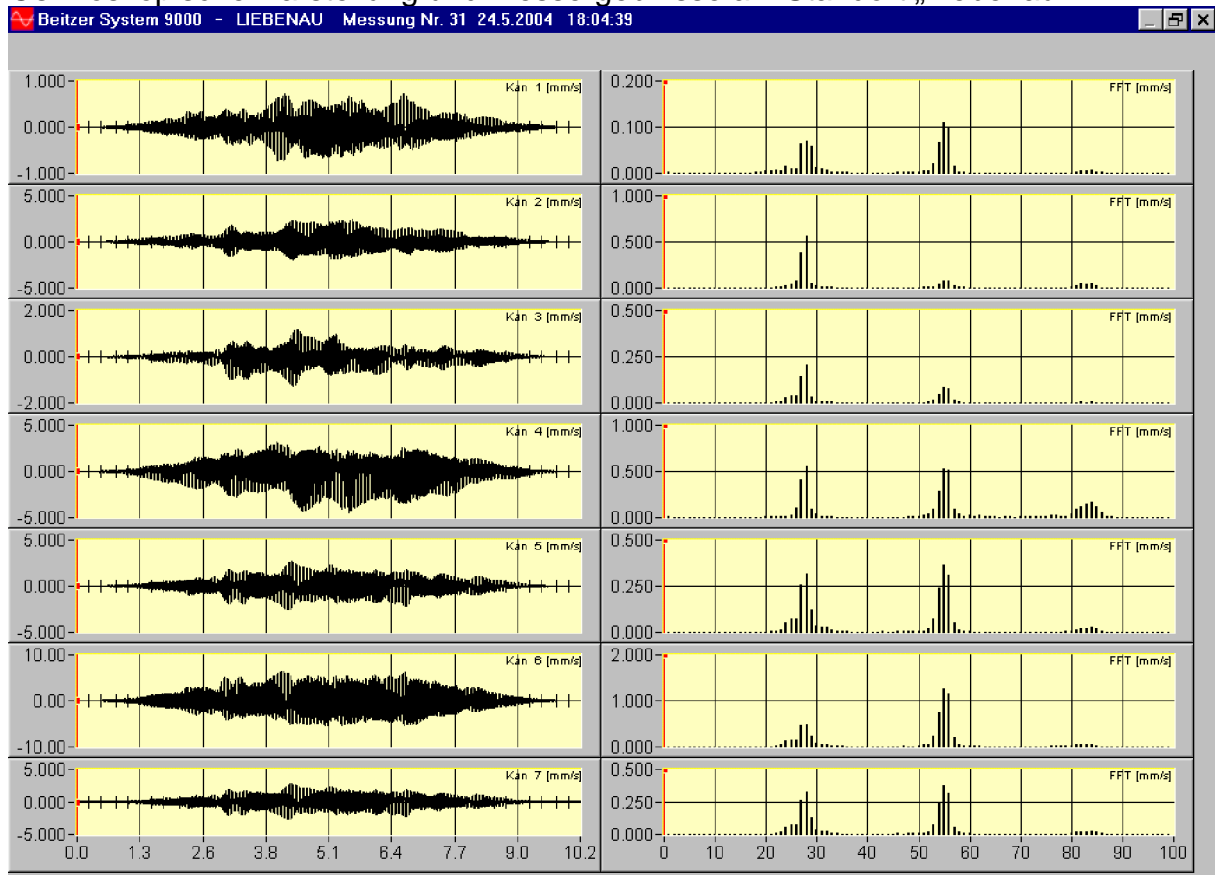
Beitzer System 9000 - LIEBENAU Messung Nr. 31 24.5.2004 18:04:39

1.000
0.000
-1.000
Kan 1 [mm/s]
0.200
0.100
0.000
FFT [mm/s]

5.000
0.000
-5.000
Kan 2 [mm/s]
1.000
0.500
0.000
FFT [mm/s]

2.000
0.000
-2.000
Kan 3 [mm/s]
0.500
0.250
0.000
FFT [mm/s]

5.000
0.000
-5.000
Kan 4 [mm/s]
1.000
0.500
0.000
FFT [mm/s]

5.000
0.000
-5.000
Kan 5 [mm/s]
0.500
0.250
0.000
FFT [mm/s]

10.00
0.00
-10.00
Kan 6 [mm/s]
2.000
1.000
0.000
FFT [mm/s]

5.000
0.000
-5.000
Kan 7 [mm/s]
0.500
0.250
0.000
FFT [mm/s]

0.0 1.3 2.6 3.8 5.1 6.4 7.7 9.0 10.2
0 10 20 30 40 50 60 70 80 90 100